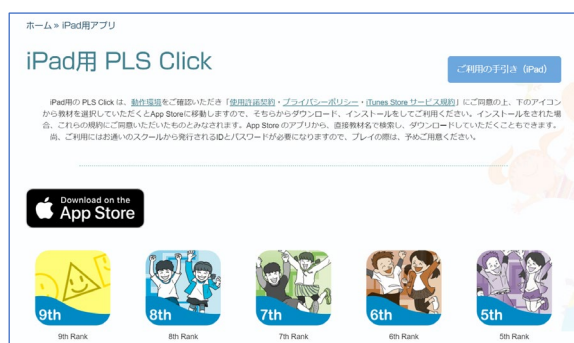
ホーム » iPad用アプリ

iPad用 PLS Click

ご利用の手引き（iPad）

iPad用の PLS Click は、動作環境をご確認いただき「使用許諾契約・プライバシーポリシー・iTunes Store サービス規約」にご同意の上、下のアイコンから教材を選択していただくとApp Storeに移動しますので、そちらからダウンロード、インストールをしてご利用ください。インストールをされた場合、これらの規約にご同意いただいたものとみなされます。App Store のアプリから、直接教材名で検索し、ダウンロードしていただくこともできます。
尚、ご利用にはお通いのスクールから発行されるIDとパスワードが必要になりますので、プレイの際は、予めご用意ください。

Download on the App Store

9th
9th Rank

8th
8th Rank

7th
7th Rank

6th
6th Rank

5th
5th Rank